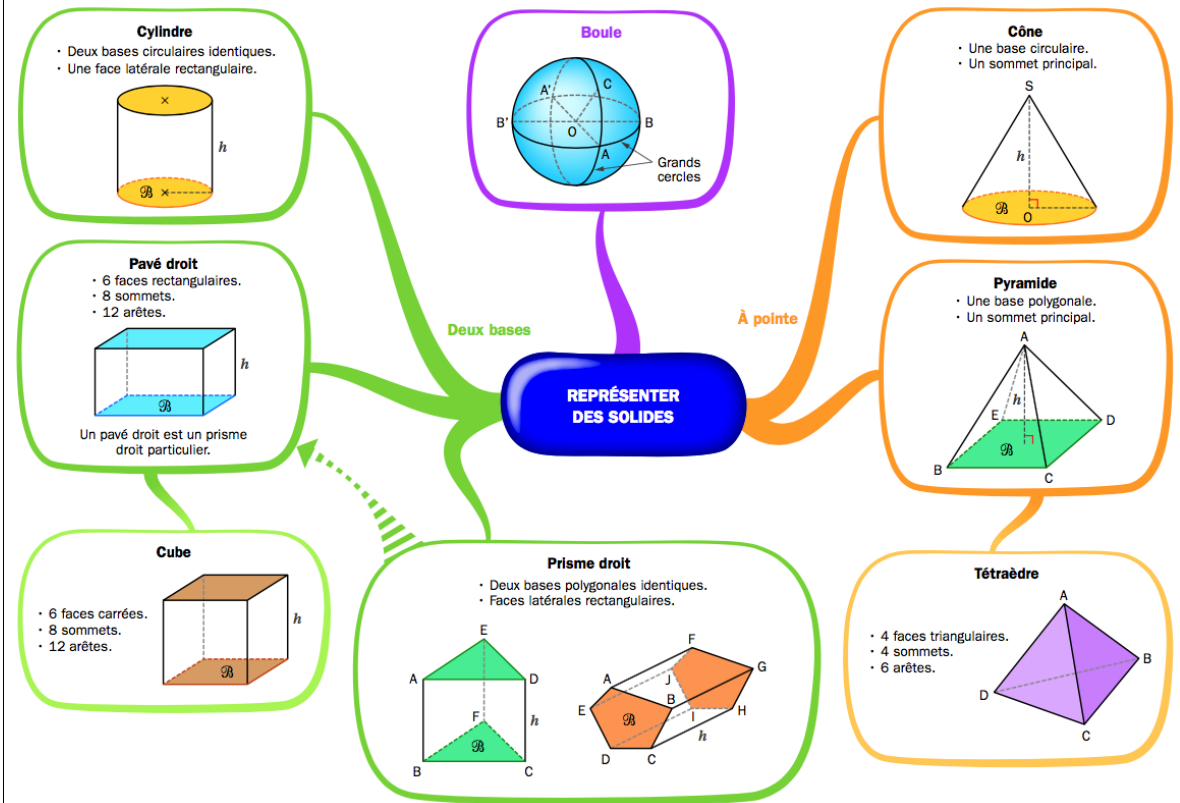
Cylindre
• Deux bases circulaires identiques.
• Une face latérale rectangulaire.

$h$
$\mathscr{B}$

Boule
A'
C
B'
O
B
A
Grands cercles

Cône
• Une base circulaire.
• Un sommet principal.
S
$h$
$\mathscr{B}$
O

Pavé droit
• 6 faces rectangulaires.
• 8 sommets.
• 12 arêtes.
$h$
$\mathscr{B}$
Un pavé droit est un prisme droit particulier.

Deux bases

REPRÉSENTER DES SOLIDES

À pointe

Pyramide
• Une base polygonale.
• Un sommet principal.
A
$h$
E
D
$\mathscr{B}$
B
C

Cube
• 6 faces carrées.
• 8 sommets.
• 12 arêtes.
$h$
$\mathscr{B}$

Prisme droit
• Deux bases polygonales identiques.
• Faces latérales rectangulaires.
E
A
D
F
$h$
$\mathscr{B}$
B
C
F
G
A
J
E
B
$\mathscr{B}$
I
H
$h$
D
C

Tétraèdre
• 4 faces triangulaires.
• 4 sommets.
• 6 arêtes.
A
B
D
C